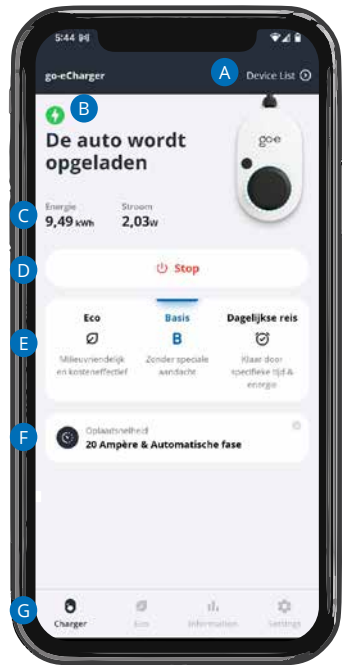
5:44

go-eCharger

A

Device List

B

De auto wordt opgeladen

go-e

C

Energie
9,49 kWh

Stroom
2,03 W

D

Stop

E

Eco
Milieuvriendelijk en kosteneffectief

Basis
B
Zonder speciale aandacht

Dagelijkse reis
Klaar door specifieke tijd & energie

F

Oplaadsnelheid
20 Ampère & Automatische fase

G

Charger

Eco

Information

Settings